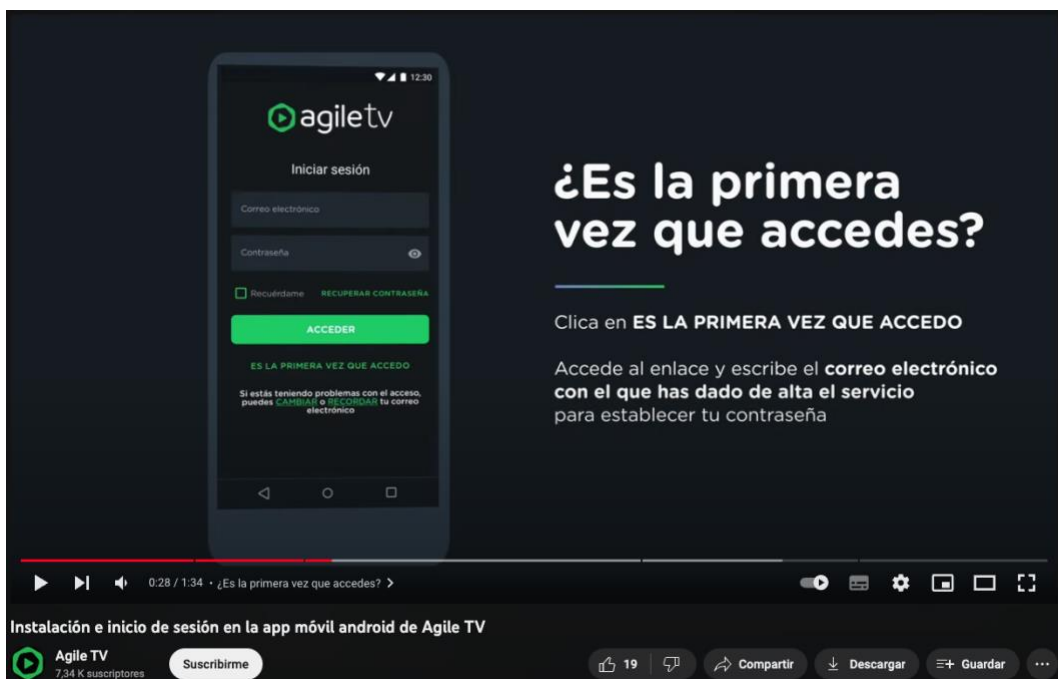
12:30

agiletv

Iniciar sesión

Correo electrónico

Contraseña

Recuérdame RECUPERAR CONTRASEÑA

ACCEDER

ES LA PRIMERA VEZ QUE ACCEDO

Si estás teniendo problemas con el acceso, puedes CAMBIAR o RECORDAR tu correo electrónico

¿Es la primera vez que accedes?

Clica en ES LA PRIMERA VEZ QUE ACCEDO

Accede al enlace y escribe el correo electrónico con el que has dado de alta el servicio para establecer tu contraseña

0:28 / 1:34 • ¿Es la primera vez que accedes? >

Instalación e inicio de sesión en la app móvil android de Agile TV

Agile TV
7,34 K suscriptores

Suscribirme

19

Compartir

Descargar

Guardar

...